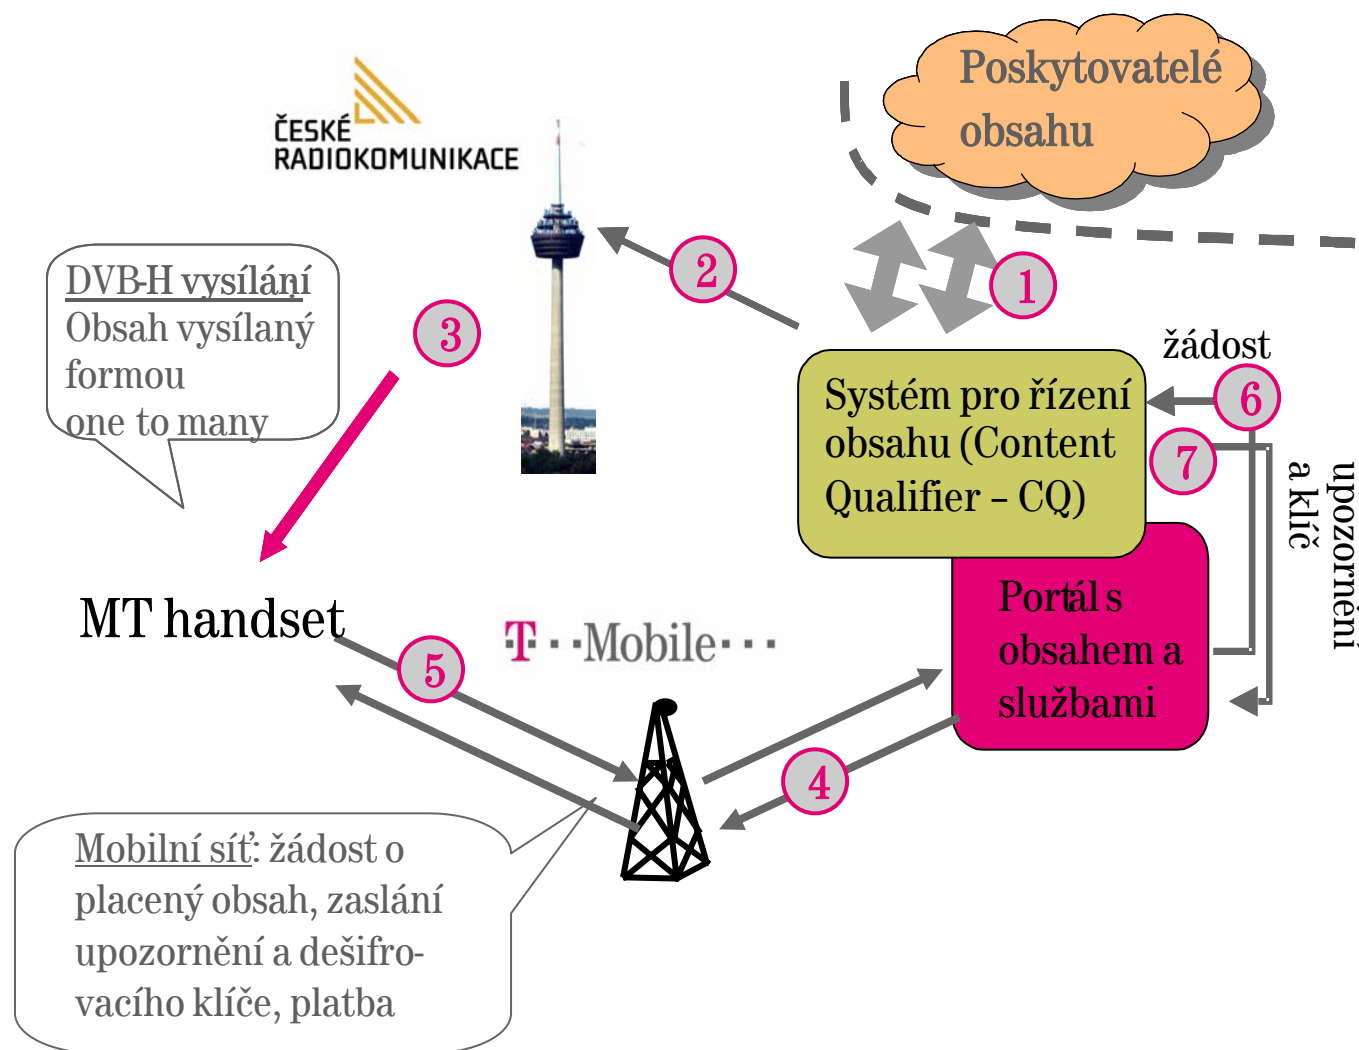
ČESKÉ RADIOKOMUNIKACE

Poskytovatelé obsahu

DVB-H vysílání
Obsah vysílaný formou one to many

3

2

1

žádost

6

Systém pro řízení obsahu (Content Qualifier – CQ)

7

upozornění a klíč

MT handset

T · · Mobile · · ·

5

Portál s obsahem a službami

4

Mobilní síť: žádost o placený obsah, zaslání upozornění a dešifrovacího klíče, platba